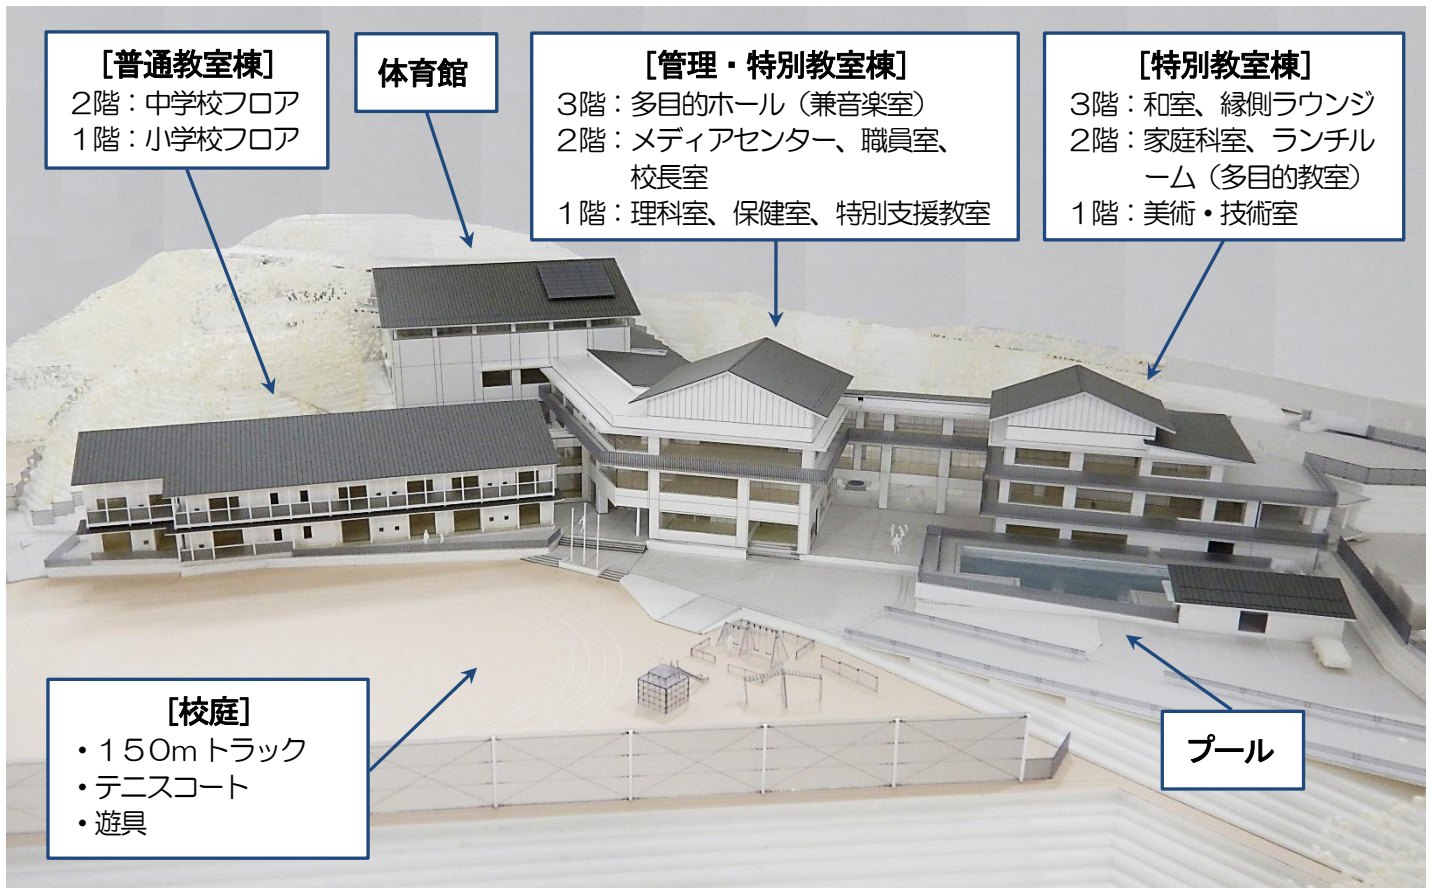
[普通教室棟]
2階：中学校フロア
1階：小学校フロア

体育館

[管理・特別教室棟]
3階：多目的ホール（兼音楽室）
2階：メディアセンター、職員室、校長室
1階：理科室、保健室、特別支援教室

[特別教室棟]
3階：和室、縁側ラウンジ
2階：家庭科室、ランチルーム（多目的教室）
1階：美術・技術室

[校庭]
・150mトラック
・テニスコート
・遊具

プール